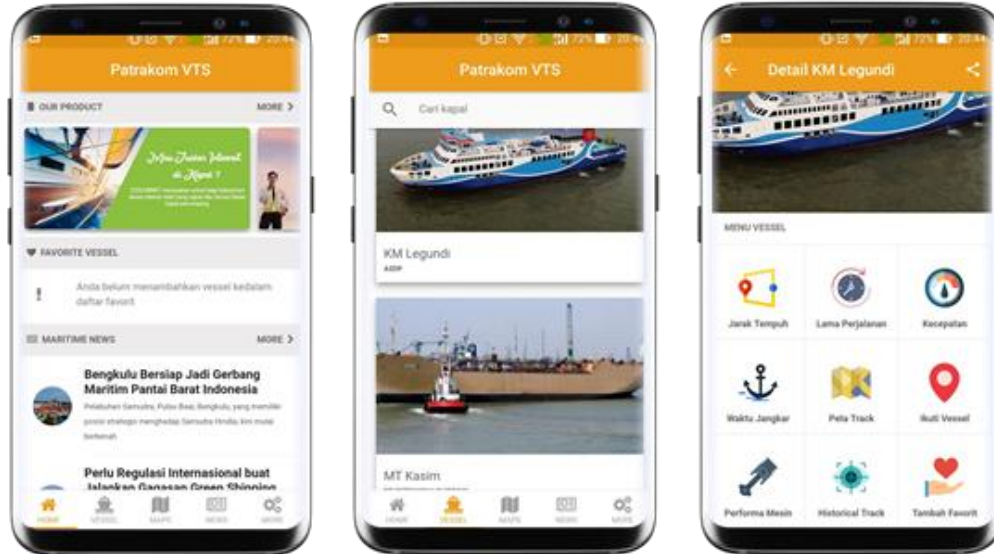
Patrakom VTS

OUR PRODUCT

MORE >

Butuh Jaringan Internet di Kapal ?

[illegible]

FAVORITE VESSEL

!

Anda belum menambahkan vessel kedalam daftar favorit

MARITIME NEWS

MORE >

Bengkulu Bersiap Jadi Gerbang Maritim Pantai Barat Indonesia

Pelabuhan Samudra, Pulau Baai, Bengkulu, yang memiliki posisi strategis menghadap Samudra Hindia, kini mulai berbenah

Perlu Regulasi Internasional buat Jalankan Gagasan Green Shipping

HOME

VESSEL

MAPS

NEWS

MORE

Patrakom VTS

Cari kapal

KM Legundi

ASDP

MT Kasim

HOME

VESSEL

MAPS

NEWS

MORE

Detail KM Legundi

MENU VESSEL

Jarak Tempuh

Lama Perjalanan

Kecepatan

Waktu Jangkar

Peta Track

Ikuti Vessel

Performa Mesin

Historical Track

Tambah Favorit